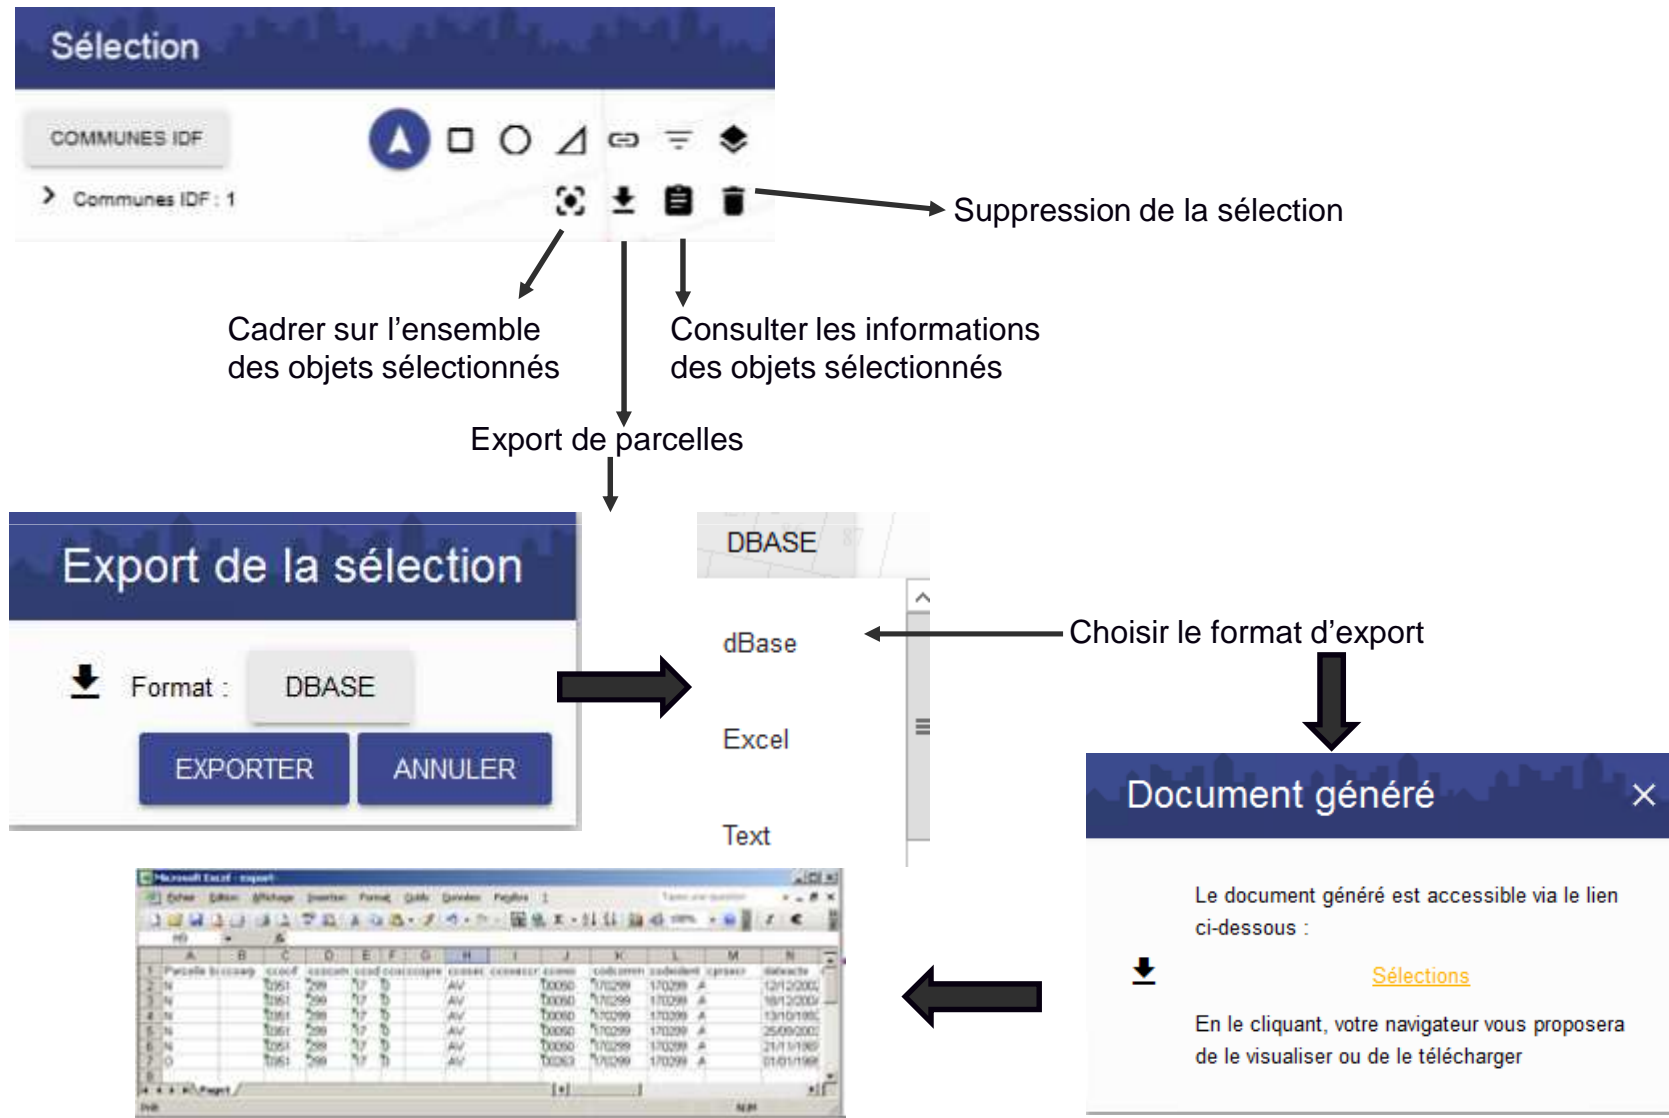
Sélection

COMMUNES IDF

Communes IDF : 1

Suppression de la sélection

Cadrer sur l'ensemble des objets sélectionnés

Consulter les informations des objets sélectionnés

Export de parcelles

Export de la sélection

Format : DBASE

EXPORTER ANNULER

DBASE

dBase

Excel

Text

Choisir le format d'export

Document généré ×

Le document généré est accessible via le lien ci-dessous :

Sélections

En le cliquant, votre navigateur vous proposera de le visualiser ou de le télécharger

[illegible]